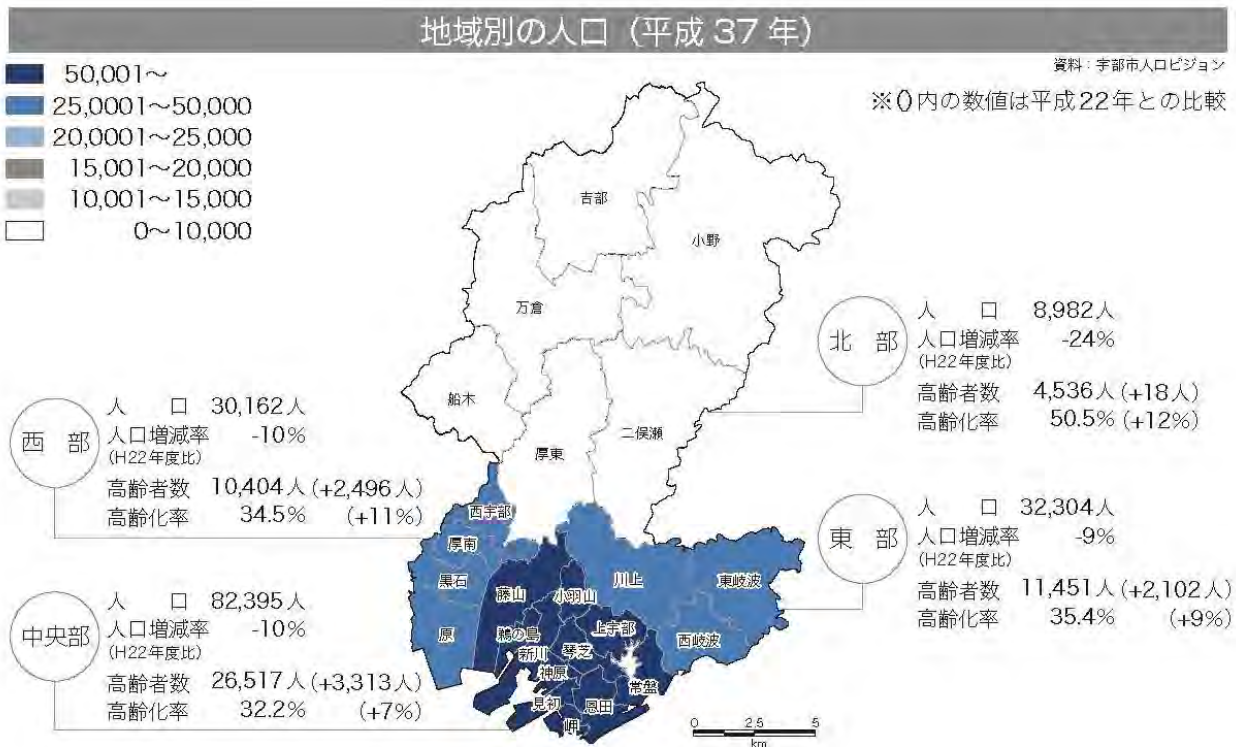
地域別の人口（平成 37 年）

資料：宇部市人口ビジョン

※()内の数値は平成22年との比較

50,001～
25,0001～50,000
20,0001～25,000
15,001～20,000
10,001～15,000
0～10,000

吉部
小野
万倉
船木
厚東
二俣瀬
西宇部
厚南
黒石
原
藤山
小羽山
川上
東岐波
西岐波
上宇部
鵜の島
琴芝
新川
神原
常盤
見初
恩田
岬

0 2.5 5
km

北部
人口 8,982人
人口増減率 -24%
(H22年度比)
高齢者数 4,536人 (+18人)
高齢化率 50.5% (+12%)

西部
人口 30,162人
人口増減率 -10%
(H22年度比)
高齢者数 10,404人 (+2,496人)
高齢化率 34.5% (+11%)

東部
人口 32,304人
人口増減率 -9%
(H22年度比)
高齢者数 11,451人 (+2,102人)
高齢化率 35.4% (+9%)

中央部
人口 82,395人
人口増減率 -10%
(H22年度比)
高齢者数 26,517人 (+3,313人)
高齢化率 32.2% (+7%)